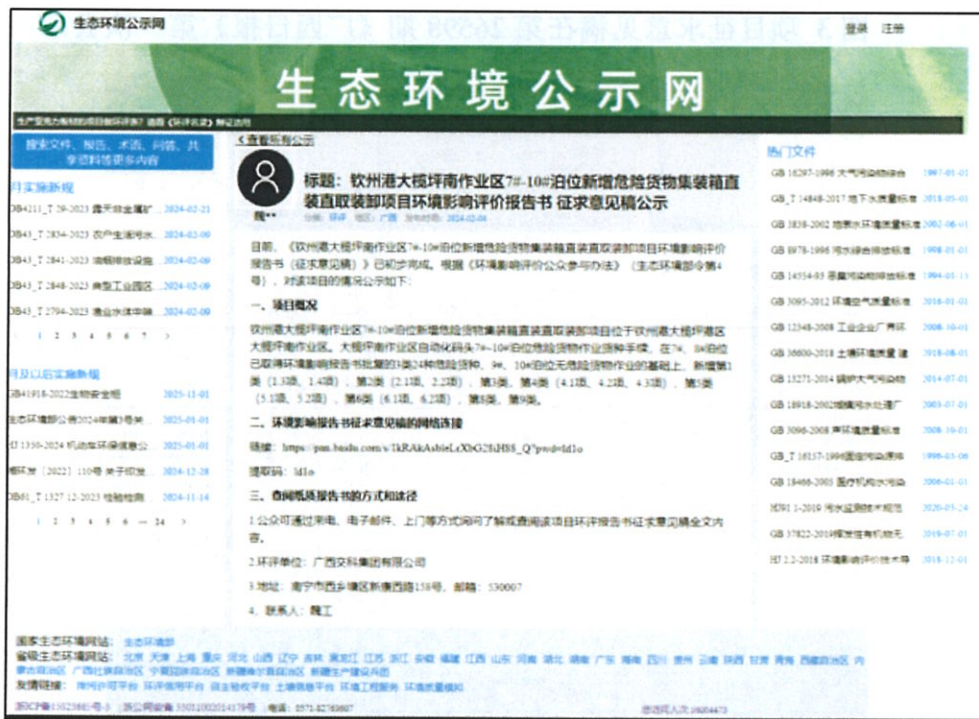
生态环境公示网

登录 注册

生态环境公示网

搜索文件、报告、术语、问答、共享资料等更多内容

月实施新规

DB4211_T 29-2023 露天非金属矿 2024-02-21
DB43_T 2834-2023 农产生活污水 2024-02-09
DB43_T 2841-2023 油烟排放设施 2024-02-09
DB43_T 2848-2023 典型工业园区 2024-02-09
DB43_T 2794-2023 渔业水体中融 2024-02-09

1 2 3 4 5 6 7 >

月及以后实施新规

GB41918-2022生物安全相 2025-11-01
生态环境部公告2024年第3号关 2025-01-01
HJ 1350-2024 机动车环保信息公 2025-01-01
粤环发〔2022〕110号 关于印发 2024-12-28
DB61_T 1327.12-2023 检验检测 2024-11-14

1 2 3 4 5 6 ... 24 >

< 查看所有公示

标题：钦州港大榄坪南作业区7#-10#泊位新增危险货物集装箱直装直取装卸项目环境影响评价报告书 征求意见稿公示

魏** 分类：环评 地区：广西 时间：2024-02-04

目前，《钦州港大榄坪南作业区7#-10#泊位新增危险货物集装箱直装直取装卸项目环境影响评价报告书（征求意见稿）》已初步完成。根据《环境影响评价公众参与办法》（生态环境部令第4号），对该项目的情况公示如下：

一、项目概况

钦州港大榄坪南作业区7#-10#泊位新增危险货物集装箱直装直取装卸项目位于钦州港大榄坪港区大榄坪南作业区。大榄坪南作业区自动化码头7#-10#泊位危险货物作业液种手续，在7#、8#泊位已取得环境影响报告书批复的1类24种危险货物、9#、10#泊位无危险货物作业的基础上，新增第1类（1.3项、1.4项），第2类（2.1项、2.2项），第3类，第4类（4.1项、4.2项、4.3项），第5类（5.1项、5.2项），第6类（6.1项、6.2项），第8类，第9类。

二、环境影响报告书征求意见稿的网络连接

链接：https://pan.baidu.com/s/1kRAkAsbieLcXbG2fiHS8_Q?pwd=ld1o

提取码：ld1o

三、查阅纸质报告书的方式和途径

1.公众可通过来电、电子邮件、上门等方式向问了解或查阅该项目环评报告书征求意见稿全文内容。

2.环评单位：广西交科集团有限公司

3.地址：南宁市西乡塘区新德西路158号，邮编：530007

4.联系人：魏工

热门文件

GB 16297-1996 大气污染物综合 1997-01-01
GB_T 14848-2017 地下水质量标准 2018-05-01
GB 3838-2002 地表水环境质量标准 2002-06-01
GB 8978-1996 污水综合排放标准 1998-01-01
GB 14554-93 恶臭污染物排放标准 1994-01-15
GB 3095-2012 环境空气质量标准 2016-01-01
GB 12348-2008 工业企业厂界环 2008-10-01
GB 36600-2018 土壤环境质量 建 2018-08-01
GB 13271-2014 锅炉大气污染物 2014-07-01
GB 18918-2002城镇污水处理厂 2003-07-01
GB 3096-2008 声环境质量标准 2008-10-01
GB_T 16157-1996固定污染源排 1996-03-06
GB 18466-2005 医疗机构水污染 2006-01-01
HJ 91.1-2019 污水监测技术规范 2020-03-24
GB 37822-2019挥发性有机物无 2019-07-01
HJ 2.2-2018 环境影响评价技术导 2018-12-01

国家生态环境网站：生态环境部
省级生态环境网站：北京 天津 上海 重庆 河北 山西 辽宁 吉林 黑龙江 江苏 浙江 安徽 福建 江西 山东 河南 湖北 湖南 广东 海南 四川 贵州 云南 陕西 甘肃 青海 西藏自治区 内蒙古自治区 广西壮族自治区 宁夏回族自治区 新疆维吾尔自治区 新疆生产建设兵团
友情链接：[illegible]

浙ICP备13023881号-3 | 浙公网安备 33010802014179号 | 电话：0571-82789807 总访问人次：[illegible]